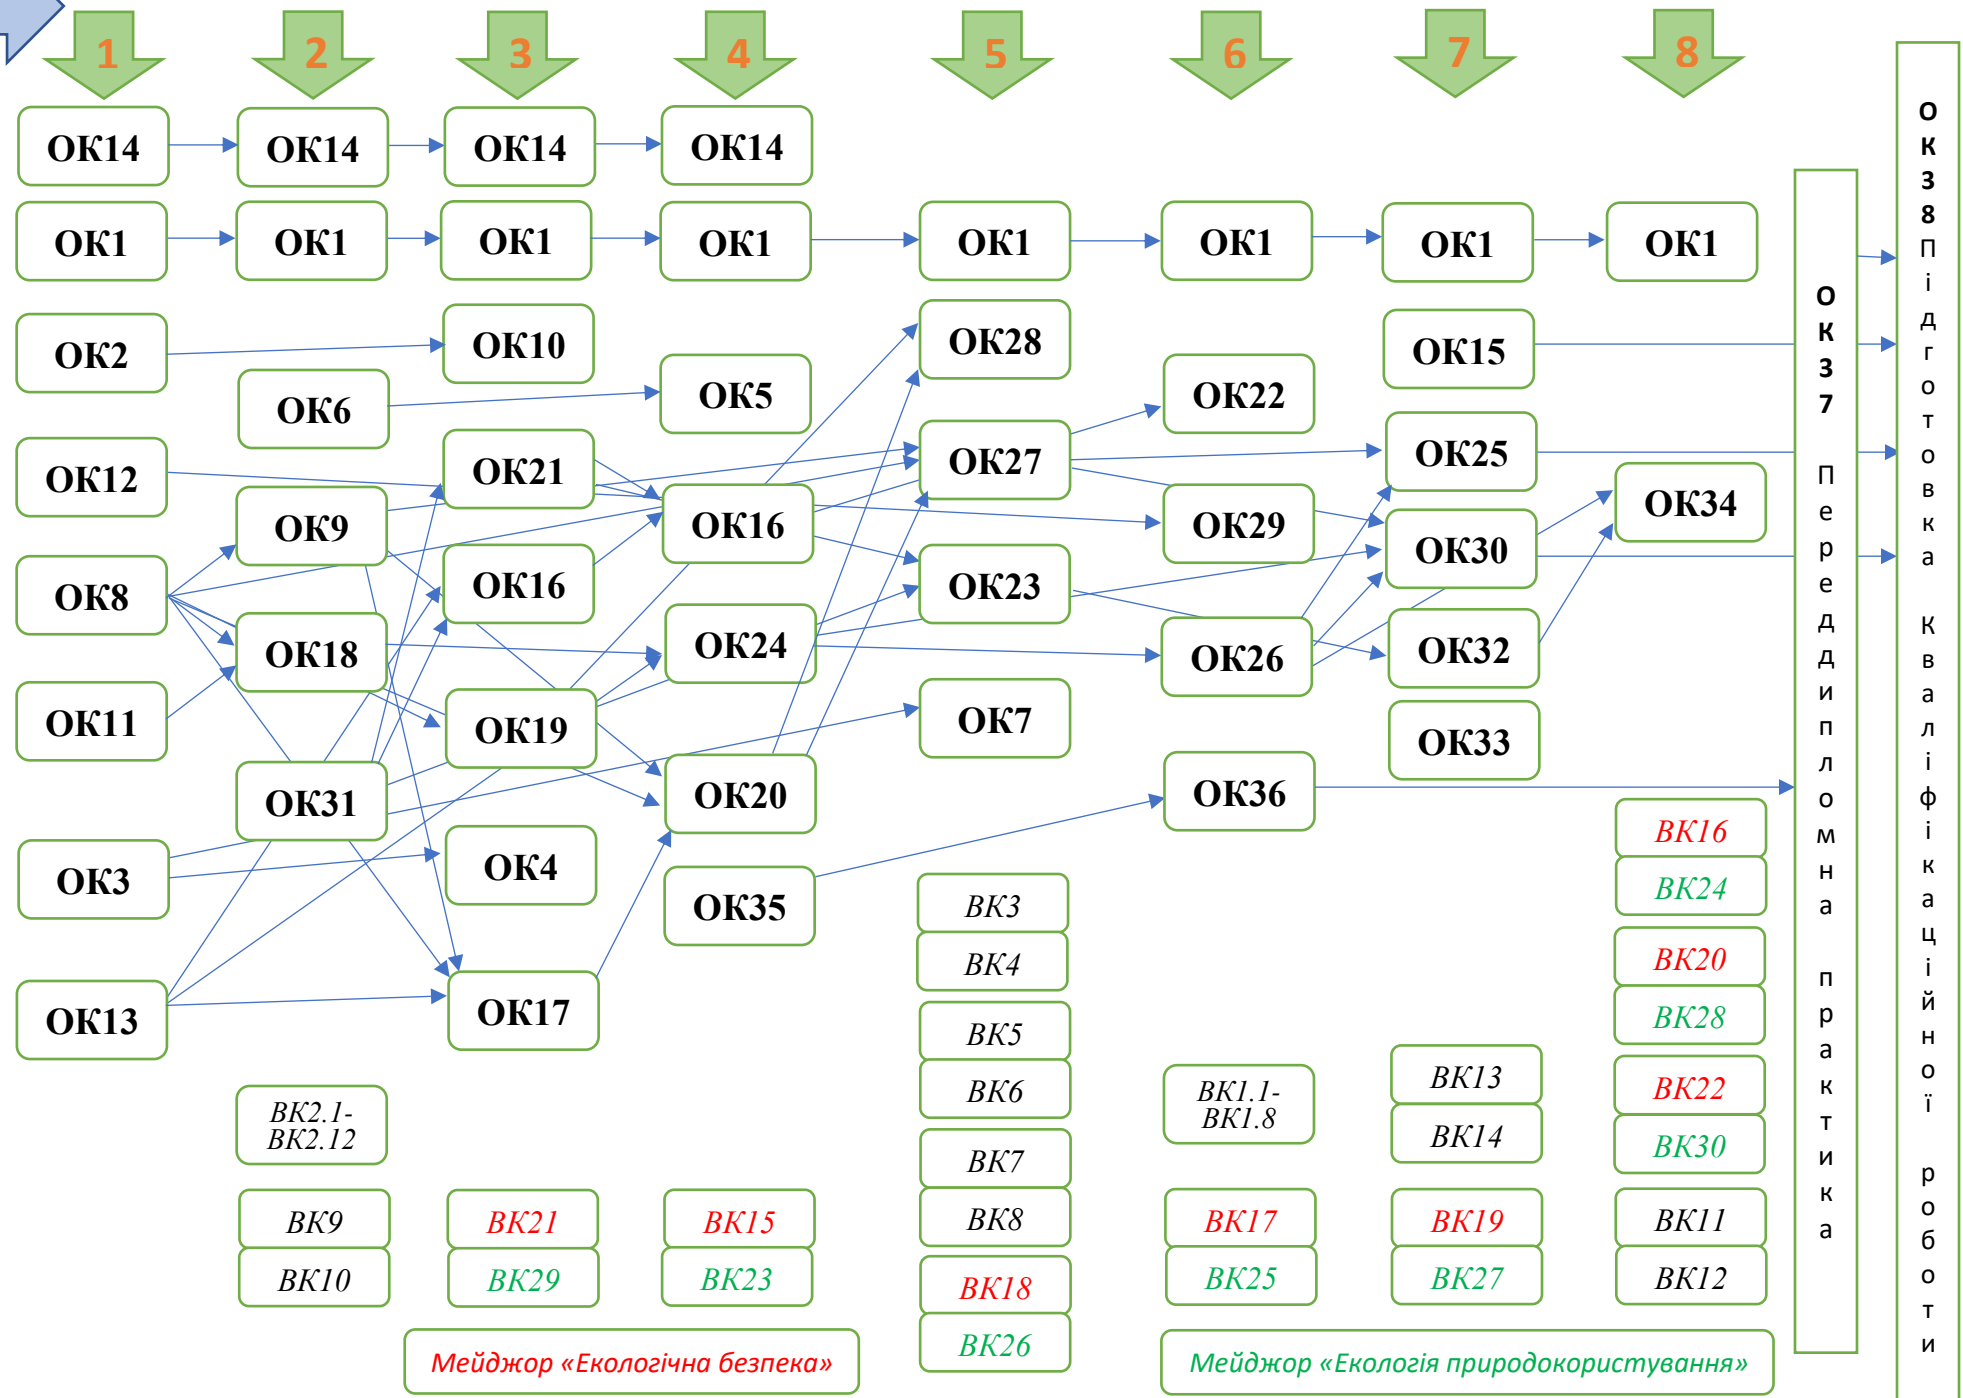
1 2 3 4 5 6 7 8

ОК14 ОК14 ОК14 ОК14

ОК1 ОК1 ОК1 ОК1 ОК1 ОК1 ОК1 ОК1

ОК2 ОК10 ОК28 ОК15

ОК6 ОК5 ОК22

ОК12 ОК21 ОК27 ОК25

ОК9 ОК16 ОК29 ОК34

ОК8 ОК16 ОК23 ОК30

ОК18 ОК24 ОК26 ОК32

ОК11 ОК19 ОК7 ОК33

ОК31 ОК20 ОК36

ОК3 ОК4 ОК35

ОК13 ОК17

ОК37 Переддипломна практика

ОК38 Підготовка кваліфікаційної роботи

ВК3
ВК4
ВК5
ВК6
ВК7
ВК8
ВК18
ВК26

ВК16
ВК24
ВК20
ВК28
ВК22
ВК30
ВК11
ВК12

ВК2.1-ВК2.12

ВК9
ВК10

ВК21
ВК29

ВК15
ВК23

ВК1.1-ВК1.8

ВК17
ВК25

ВК13
ВК14

ВК19
ВК27

Мейджор «Екологічна безпека»

Мейджор «Екологія природокористування»